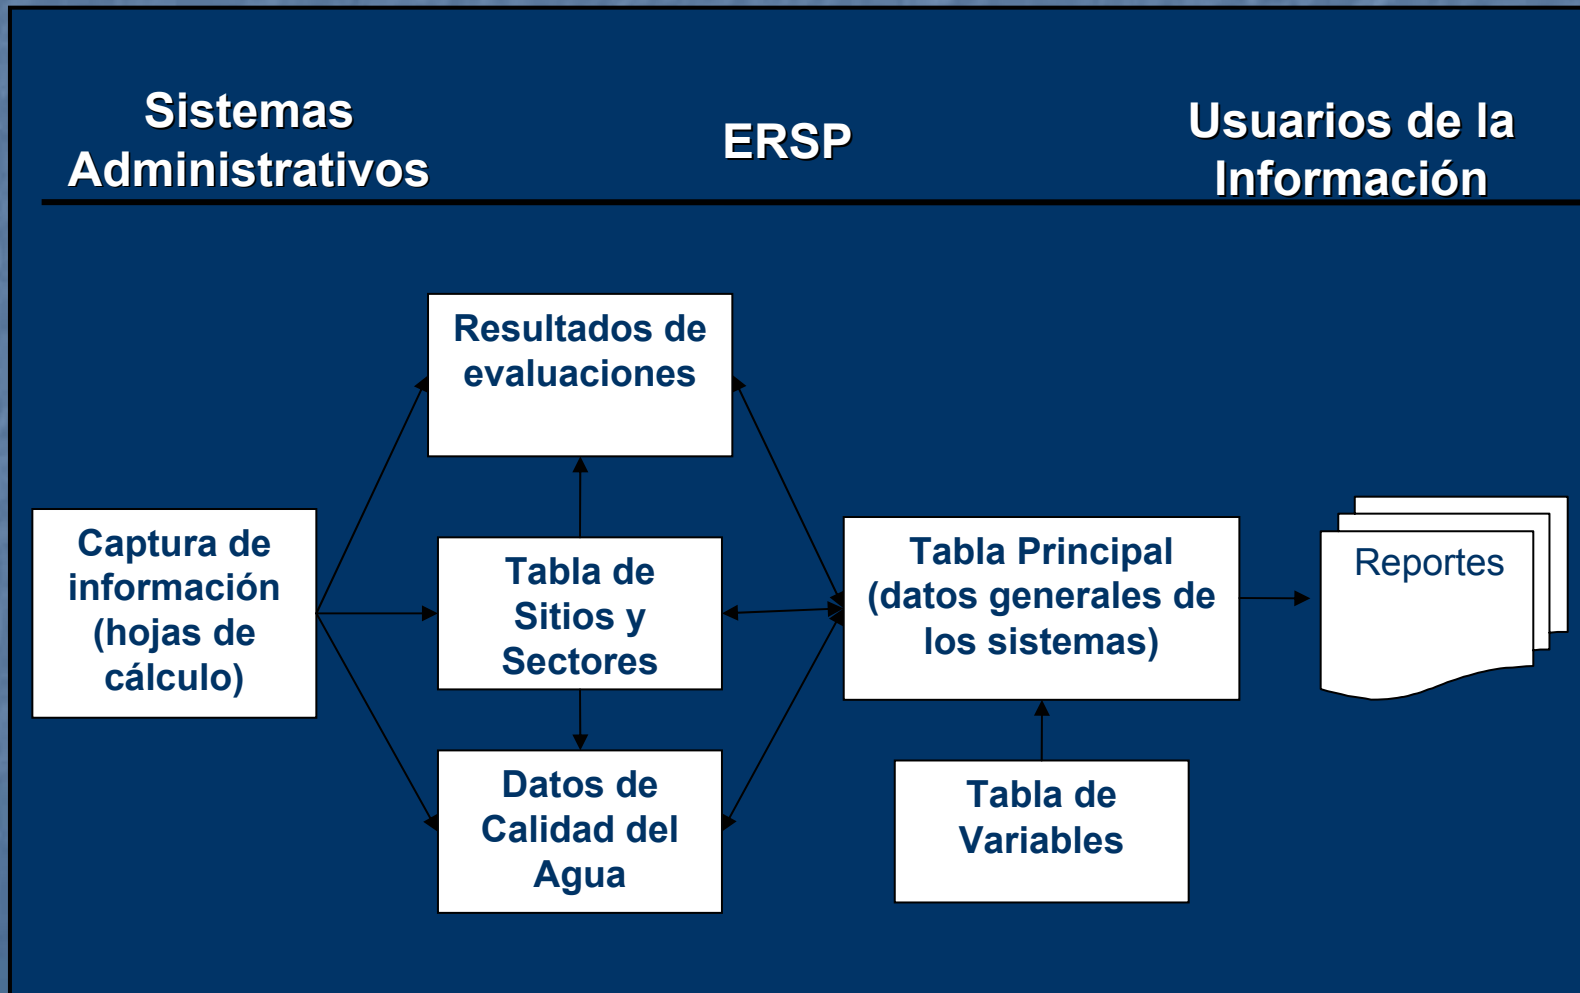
Sistemas Administrativos

ERSP

Usuarios de la Información

Resultados de evaluaciones

Captura de información (hojas de cálculo)

Tabla de Sitios y Sectores

Datos de Calidad del Agua

Tabla Principal (datos generales de los sistemas)

Reportes

Tabla de Variables